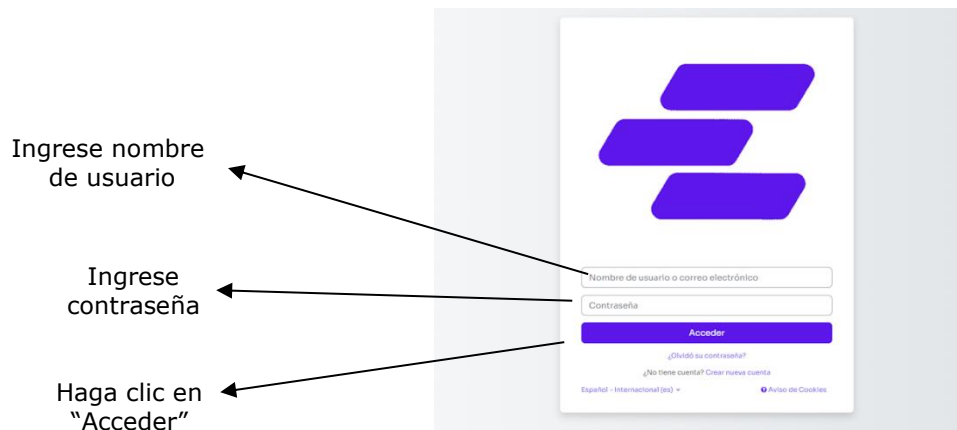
Ingrese nombre de usuario

Ingrese contraseña

Haga clic en "Acceder"

Nombre de usuario o correo electrónico

Contraseña

Acceder

¿Olvidó su contraseña?

¿No tiene cuenta? Crear nueva cuenta

Español - Internacional (es)

Aviso de Cookies